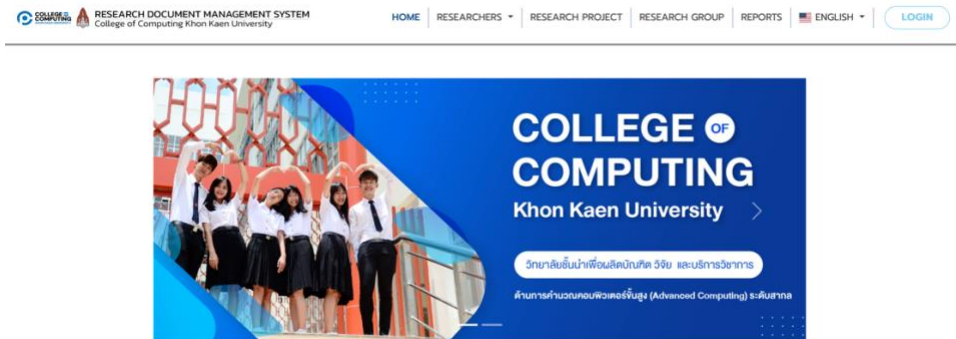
COLLEGE OF COMPUTING
RESEARCH DOCUMENT MANAGEMENT SYSTEM
College of Computing Khon Kaen University

HOME | RESEARCHERS ▾ | RESEARCH PROJECT | RESEARCH GROUP | REPORTS | ENGLISH ▾ | LOGIN

COLLEGE OF COMPUTING
Khon Kaen University

วิทยาลัยชั้นนำเพื่อผลิตบัณฑิต วิจัย และบริการวิชาการ
ด้านการคำนวณคอมพิวเตอร์ขั้นสูง (Advanced Computing) ระดับสากล